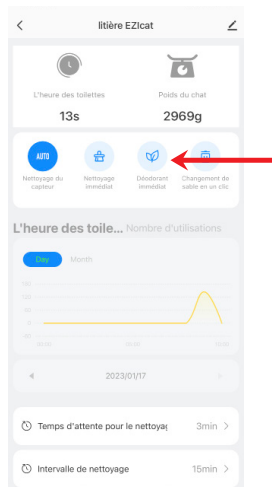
litière EZIcat

L'heure des toilettes
13s

Poids du chat
2969g

AUTO
Nettoyage du capteur

Nettoyage immédiat

Déodorant immédiat

Changement de sable en un clic

L'heure des toile... Nombre d'utilisations

Day Month

160
120
80
40
0
-40

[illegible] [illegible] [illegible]

2023/01/17

Temps d'attente pour le nettoyag 3min

Intervalle de nettoyage 15min